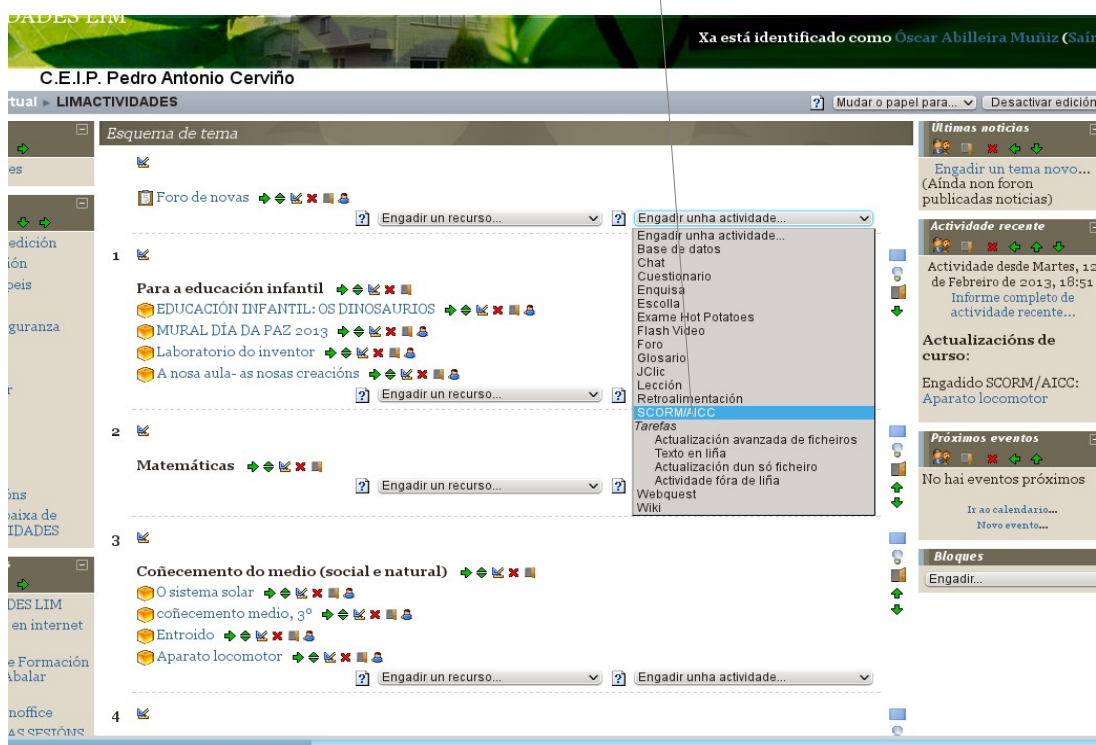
DADES LIM

Xa está identificado como Óscar Abilleira Muñiz (Saír

C.E.I.P. Pedro Antonio Cerviño

tual ▸ LIMACTIVIDADES

? Mudar o papel para... Desactivar edición

es

edición
ión
peis

guranza

r

óns
baixa de
IDADES

DES LIM
en internet

e Formación
Abalar

noffice
AS SESIÓNS

Esquema de tema

Foro de novas

? Engadir un recurso... ? Engadir unha actividade...

Engadir unha actividade...
Base de datos
Chat
Cuestionario
Enquisa
Escolla
Exame Hot Potatoes
Flash Video
Foro
Glosario
JClic
Lección
Retroalimentación
SCORM/AICC
*Tarefas*
Actualización avanzada de ficheiros
Texto en liña
Actualización dun só ficheiro
Actividade fóra de liña
Webquest
Wiki

1

Para a educación infantil
EDUCACIÓN INFANTIL: OS DINOSAURIOS
MURAL DÍA DA PAZ 2013
Laboratorio do inventor
A nosa aula- as nosas creacións

? Engadir un recurso... ?

2

Matemáticas

? Engadir un recurso... ?

3

Coñecemento do medio (social e natural)
O sistema solar
coñecemento medio, 3º
Entroido
Aparato locomotor

? Engadir un recurso... ? Engadir unha actividade...

4

Últimas noticias

Engadir un tema novo...
(Aínda non foron publicadas noticias)

Actividade recente

Actividade desde Martes, 12 de Febreiro de 2013, 18:51
Informe completo de actividade recente...

Actualizacións de curso:

Engadido SCORM/AICC:
Aparato locomotor

Próximos eventos

No hai eventos próximos

Ir ao calendario...
Novo evento...

Bloques

Engadir...